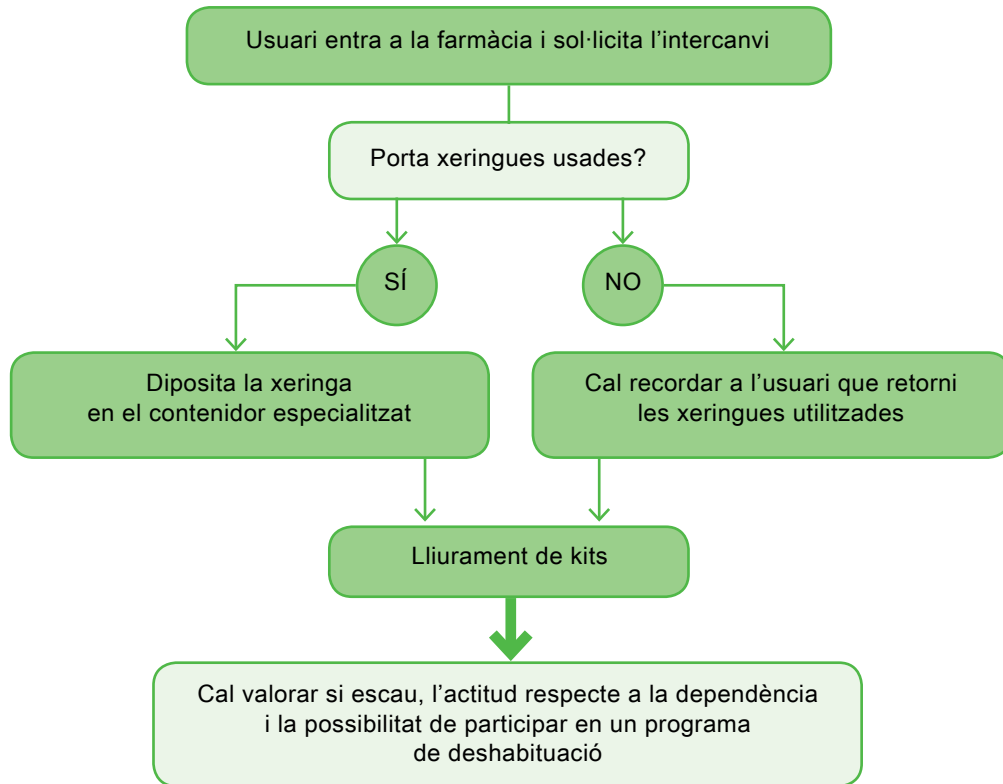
Usuari entra a la farmàcia i sol·licita l'intercanvi

Porta xeringues usades?

SÍ

NO

Diposita la xeringa en el contenidor especialitzat

Cal recordar a l'usuari que retorni les xeringues utilitzades

Lliurament de kits

Cal valorar si escau, l'actitud respecte a la dependència i la possibilitat de participar en un programa de deshabituació